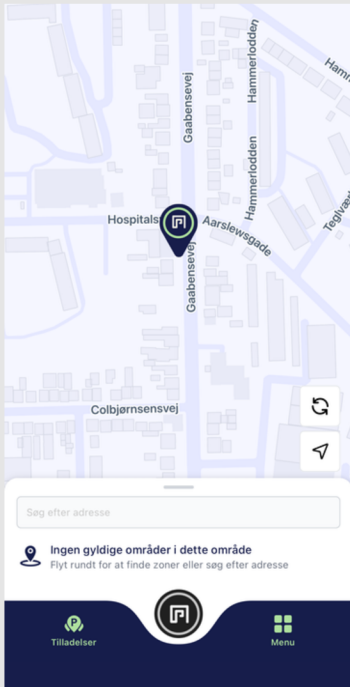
Hamm
Hammerlodden
Gaabensevej
Hammerlodden
Teglv
Hospitals
Aarslewsgade
Gaabensevej
Colbjørnsensvej

Søg efter adresse

Ingen gyldige områder i dette område
Flyt rundt for at finde zoner eller søg efter adresse

Tilladelser
Menu